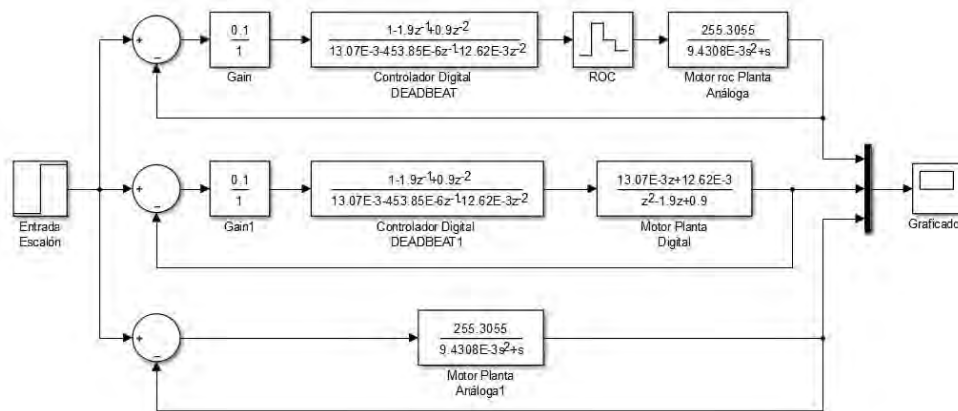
+
−
$\frac{0.1}{1}$
Gain
$\frac{1-1.9z^{-1}+0.9z^{-2}}{13.07E-3-453.85E-6z^{-1}12.62E-3z^{-2}}$
Controlador Digital
DEADBEAT
ROC
$\frac{255.3055}{9.4308E-3s^2+s}$
Motor roc Planta
Análoga

Entrada
Escalón
+
−
$\frac{0.1}{1}$
Gain1
$\frac{1-1.9z^{-1}+0.9z^{-2}}{13.07E-3-453.85E-6z^{-1}12.62E-3z^{-2}}$
Controlador Digital
DEADBEAT1
$\frac{13.07E-3z+12.62E-3}{z^2-1.9z+0.9}$
Motor Planta
Digital
Graficado

+
−
$\frac{255.3055}{9.4308E-3s^2+s}$
Motor Planta
Análoga1